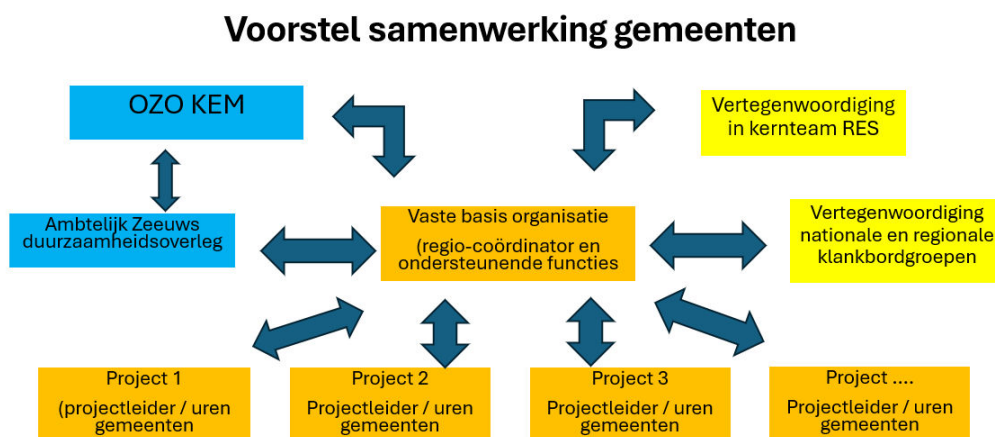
Voorstel samenwerking gemeenten

OZO KEM

Vertegenwoordiging in kernteam RES

Ambtelijk Zeeuws duurzaamheidsoverleg

Vaste basis organisatie

(regio-coördinator en ondersteunende functies

Vertegenwoordiging nationale en regionale klankbordgroepen

Project 1

(projectleider / uren gemeenten

Project 2

Projectleider / uren gemeenten

Project 3

Projectleider / uren gemeenten

Project ....

Projectleider / uren gemeenten